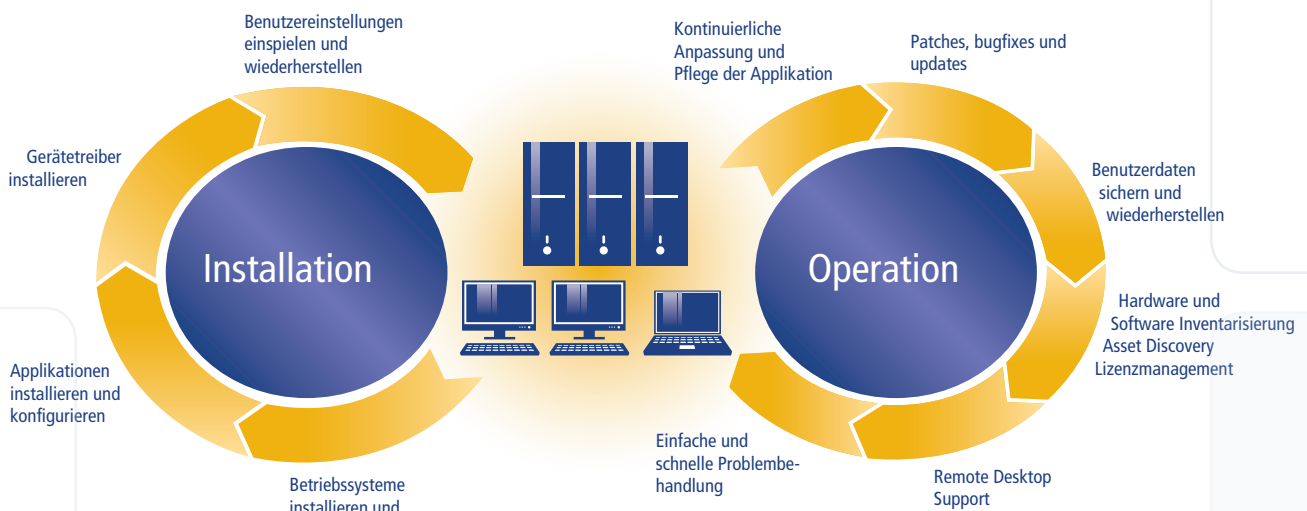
Benutzereinstellungen einspielen und wiederherstellen

Gerätetreiber installieren

Applikationen installieren und konfigurieren

Betriebssysteme installieren und

Installation

Kontinuierliche Anpassung und Pflege der Applikation

Patches, bugfixes und updates

Benutzerdaten sichern und wiederherstellen

Hardware und Software Inventarisierung Asset Discovery Lizenzmanagement

Remote Desktop Support

Einfache und schnelle Problembehandlung

Operation